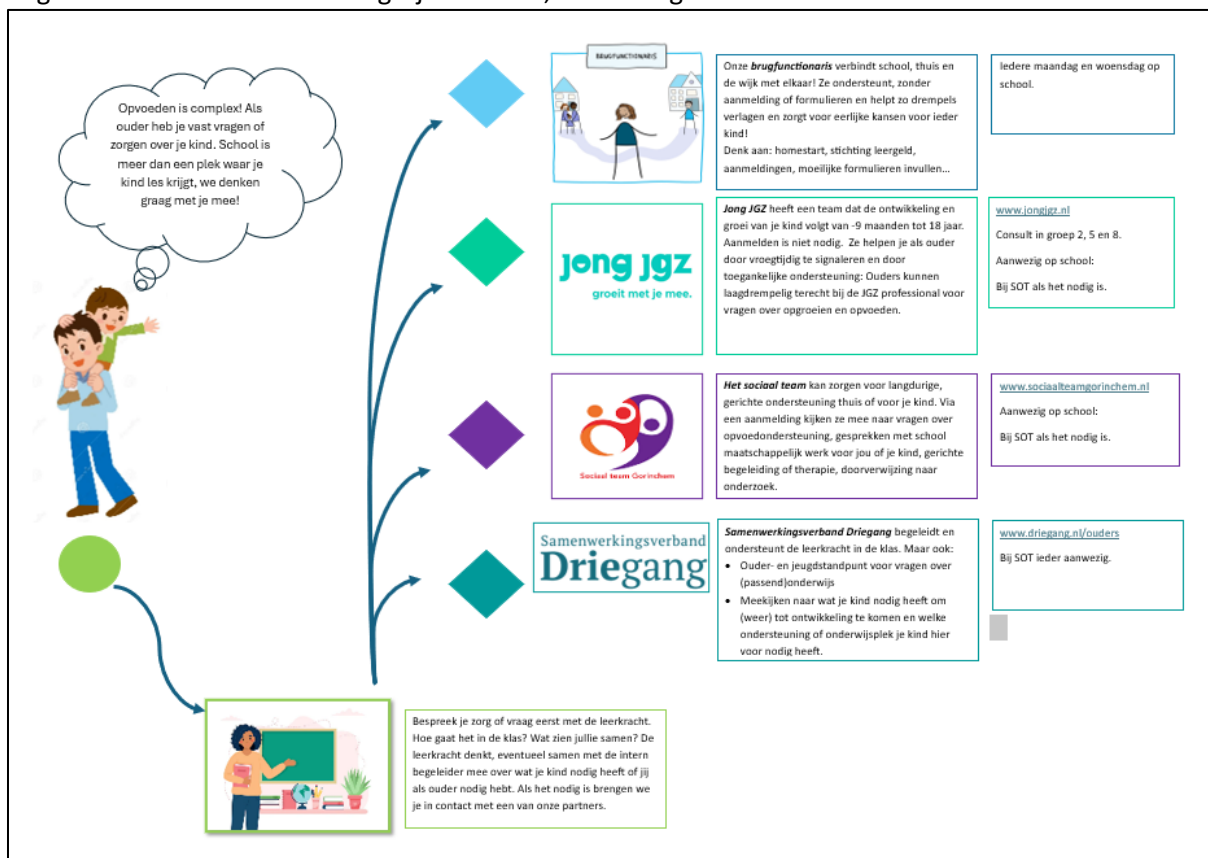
Opvoeden is complex! Als ouder heb je vast vragen of zorgen over je kind. School is meer dan een plek waar je kind les krijgt, we denken graag met je mee!

BRUGFUNCTIONARIS

Onze **brugfunctionaris** verbindt school, thuis en de wijk met elkaar! Ze ondersteunt, zonder aanmelding of formulieren en helpt zo drempels verlagen en zorgt voor eerlijke kansen voor ieder kind!
Denk aan: homestart, stichting leergeld, aanmeldingen, moeilijke formulieren invullen…

Iedere maandag en woensdag op school.

jong JGZ
groeit met je mee.

**Jong JGZ** heeft een team dat de ontwikkeling en groei van je kind volgt van -9 maanden tot 18 jaar. Aanmelden is niet nodig. Ze helpen je als ouder door vroegtijdig te signaleren en door toegankelijke ondersteuning: Ouders kunnen laagdrempelig terecht bij de JGZ professional voor vragen over opgroeien en opvoeden.

www.jongjgz.nl
Consult in groep 2, 5 en 8.
Aanwezig op school:
Bij SOT als het nodig is.

Sociaal team Gorinchem

**Het sociaal team** kan zorgen voor langdurige, gerichte ondersteuning thuis of voor je kind. Via een aanmelding kijken ze mee naar vragen over opvoedondersteuning, gesprekken met school maatschappelijk werk voor jou of je kind, gerichte begeleiding of therapie, doorverwijzing naar onderzoek.

www.sociaalteamgorinchem.nl
Aanwezig op school:
Bij SOT als het nodig is.

Samenwerkingsverband Driegang

**Samenwerkingsverband Driegang** begeleidt en ondersteunt de leerkracht in de klas. Maar ook:
- Ouder- en jeugdstandpunt voor vragen over (passend)onderwijs
- Meekijken naar wat je kind nodig heeft om (weer) tot ontwikkeling te komen en welke ondersteuning of onderwijsplek je kind hier voor nodig heeft.

www.driegang.nl/ouders
Bij SOT ieder aanwezig.

Bespreek je zorg of vraag eerst met de leerkracht. Hoe gaat het in de klas? Wat zien jullie samen? De leerkracht denkt, eventueel samen met de intern begeleider mee over wat je kind nodig heeft of jij als ouder nodig hebt. Als het nodig is brengen we je in contact met een van onze partners.